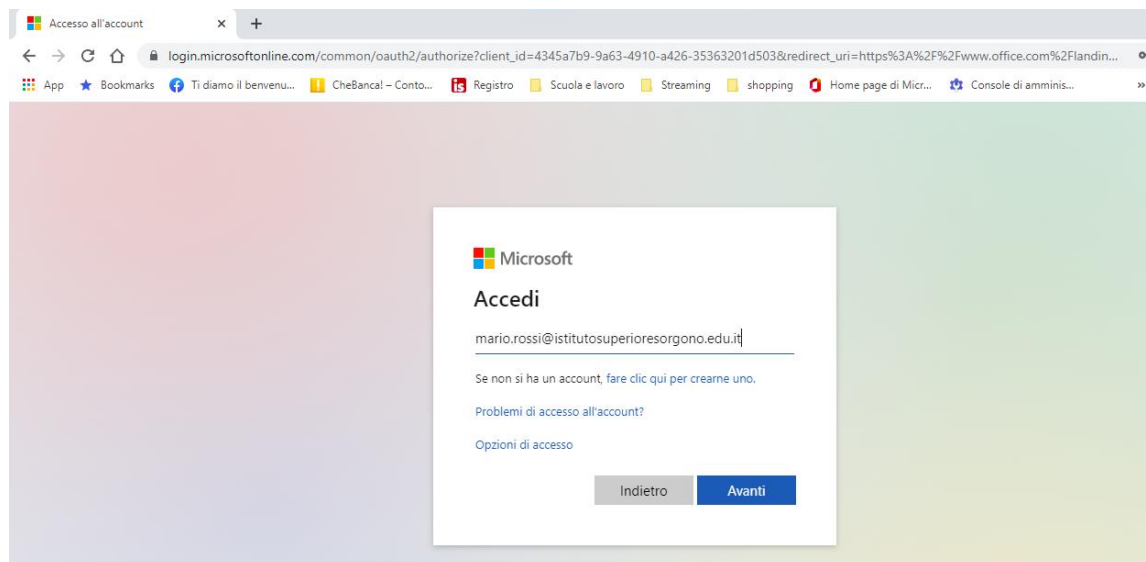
Accesso all'account × +

login.microsoftonline.com/common/oauth2/authorize?client_id=4345a7b9-9a63-4910-a426-35363201d503&redirect_uri=https%3A%2F%2Fwww.office.com%2Flandin...

App Bookmarks Ti diamo il benvenu... CheBanca! – Conto... Registro Scuola e lavoro Streaming shopping Home page di Micr... Console di amminis... »

Microsoft

Accedi

mario.rossi@istitutosuperioresorgono.edu.it

Se non si ha un account, fare clic qui per crearne uno.

Problemi di accesso all'account?

Opzioni di accesso

Indietro Avanti